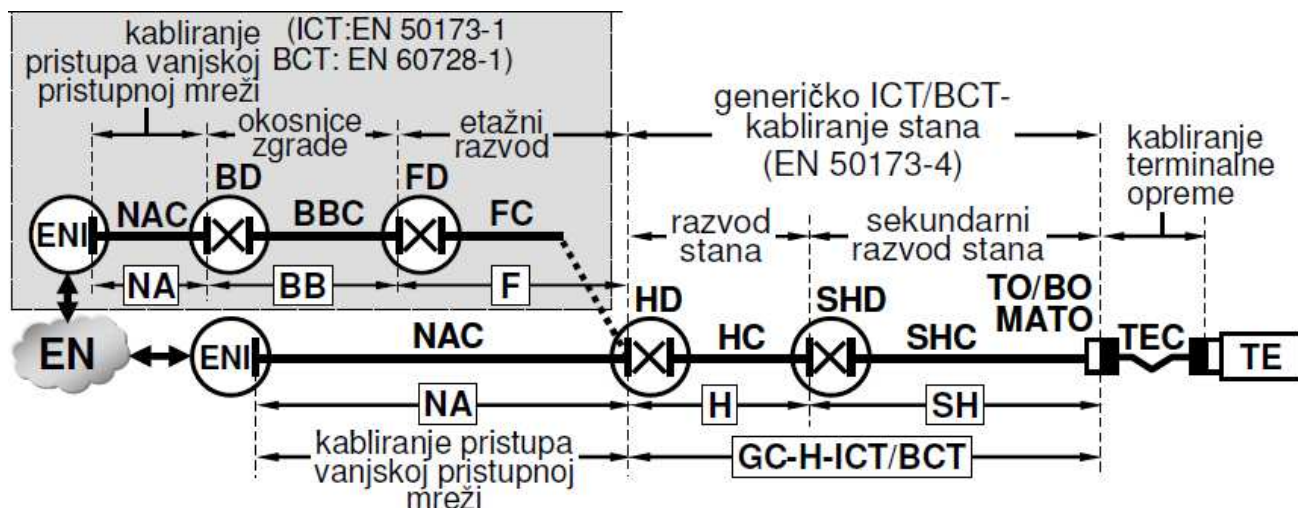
kabliranje pristupa vanjskoj pristupnoj mreži

(ICT:EN 50173-1
BCT: EN 60728-1)

okosnice zgrade

etažni razvod

generičko ICT/BCT-kabliranje stana (EN 50173-4)

kabliranje terminalne opreme

BD

FD

ENI

NAC

BBC

FC

razvod stana

sekundarni razvod stana

NA

BB

F

HD

SHD

TO/BO
MATO

EN

ENI

NAC

HC

SHC

TEC

TE

NA

H

SH

kabliranje pristupa vanjskoj pristupnoj mreži

GC-H-ICT/BCT